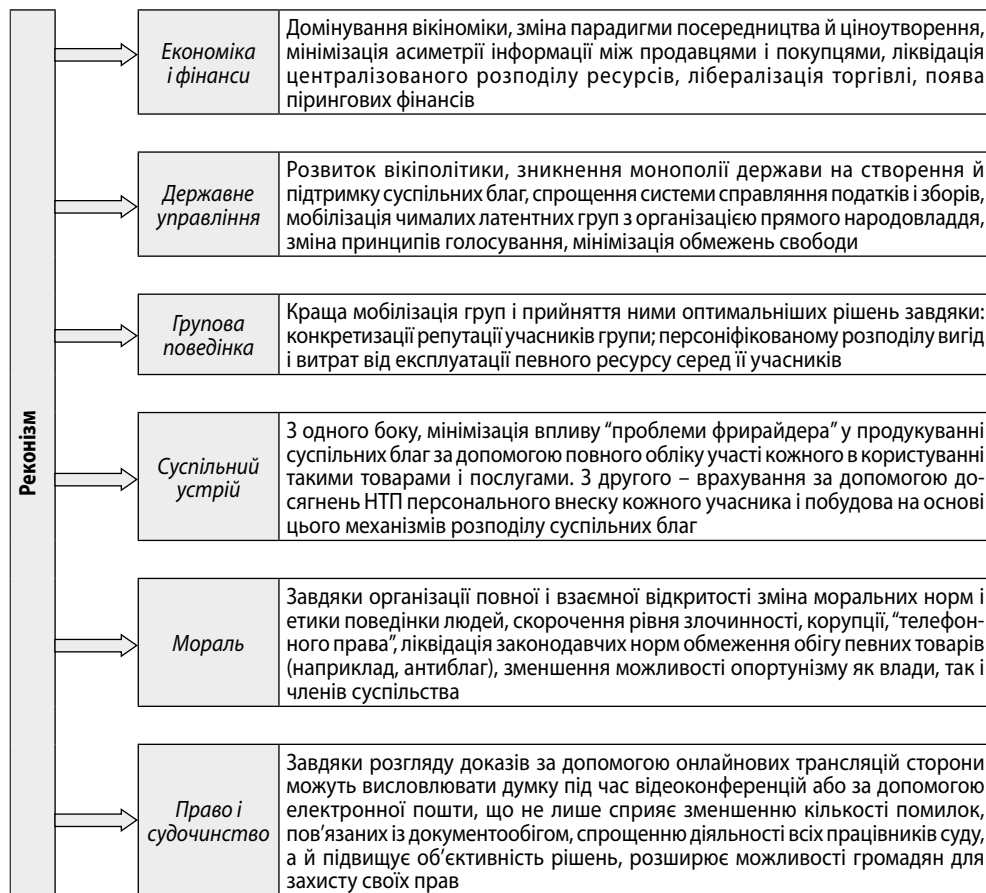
Реконізм

Економіка і фінанси

Домінування вікіноміки, зміна парадигми посередництва й ціноутворення, мінімізація асиметрії інформації між продавцями і покупцями, ліквідація централізованого розподілу ресурсів, лібералізація торгівлі, поява пірингових фінансів

Державне управління

Розвиток вікіполітики, зникнення монополії держави на створення й підтримку суспільних благ, спрощення системи справляння податків і зборів, мобілізація чималих латентних груп з організацією прямого народовладдя, зміна принципів голосування, мінімізація обмежень свободи

Групова поведінка

Краща мобілізація груп і прийняття ними оптимальніших рішень завдяки: конкретизації репутації учасників групи; персоніфікованому розподілу вигід і витрат від експлуатації певного ресурсу серед її учасників

Суспільний устрій

З одного боку, мінімізація впливу "проблеми фрирайдера" у продукуванні суспільних благ за допомогою повного обліку участі кожного в користуванні такими товарами і послугами. З другого – врахування за допомогою досягнень НТП персонального внеску кожного учасника і побудова на основі цього механізмів розподілу суспільних благ

Мораль

Завдяки організації повної і взаємної відкритості зміна моральних норм і етики поведінки людей, скорочення рівня злочинності, корупції, "телефонного права", ліквідація законодавчих норм обмеження обігу певних товарів (наприклад, антиблаг), зменшення можливості опортунізму як влади, так і членів суспільства

Право і судочинство

Завдяки розгляду доказів за допомогою онлайнових трансляцій сторони можуть висловлювати думку під час відеоконференцій або за допомогою електронної пошти, що не лише сприяє зменшенню кількості помилок, пов'язаних із документообігом, спрощенню діяльності всіх працівників суду, а й підвищує об'єктивність рішень, розширює можливості громадян для захисту своїх прав